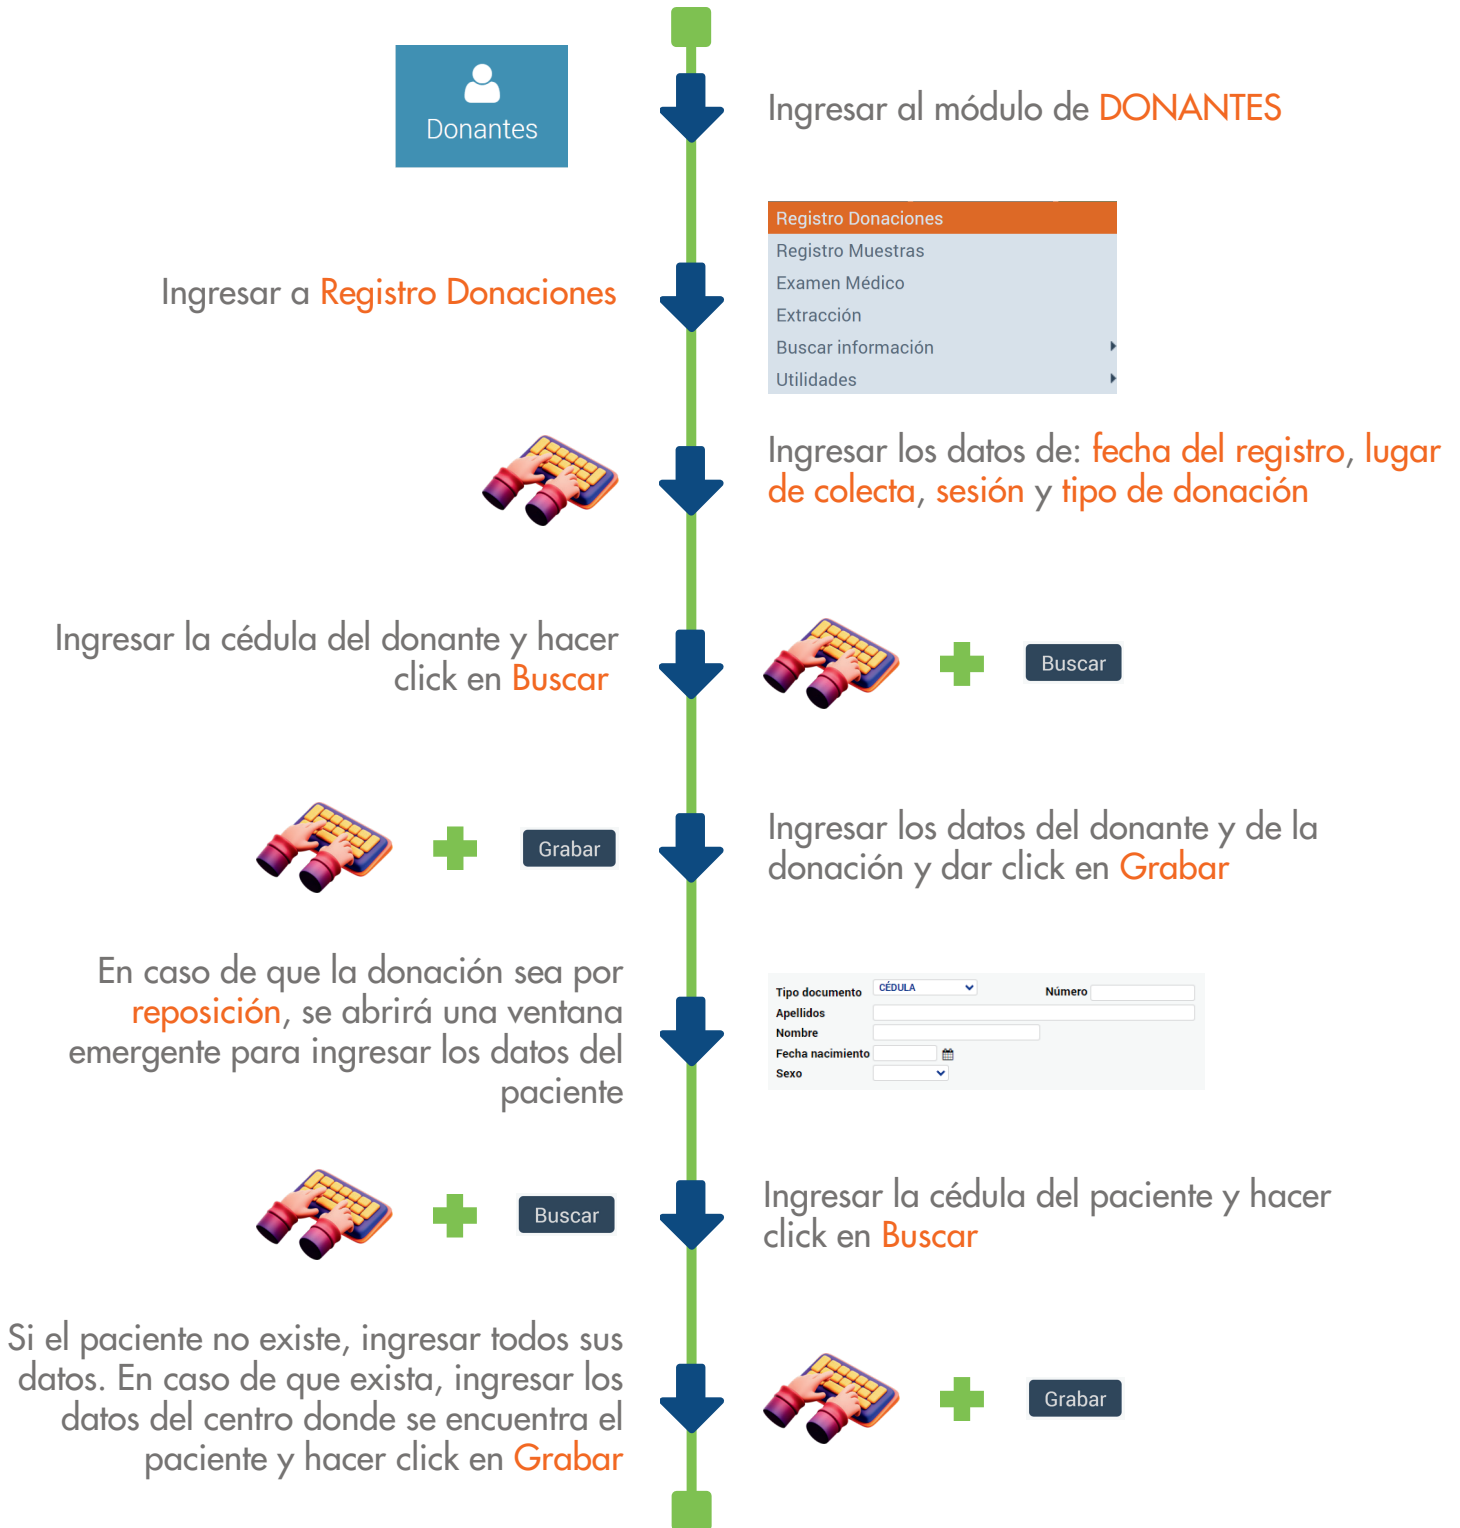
Donantes

Ingresar al módulo de DONANTES

Registro Donaciones
Registro Muestras
Examen Médico
Extracción
Buscar información
Utilidades

Ingresar a Registro Donaciones

Ingresar los datos de: fecha del registro, lugar de colecta, sesión y tipo de donación

Ingresar la cédula del donante y hacer click en Buscar

Buscar

Grabar

Ingresar los datos del donante y de la donación y dar click en Grabar

En caso de que la donación sea por reposición, se abrirá una ventana emergente para ingresar los datos del paciente

Tipo documento CÉDULA Número
Apellidos
Nombre
Fecha nacimiento
Sexo

Buscar

Ingresar la cédula del paciente y hacer click en Buscar

Si el paciente no existe, ingresar todos sus datos. En caso de que exista, ingresar los datos del centro donde se encuentra el paciente y hacer click en Grabar

Grabar